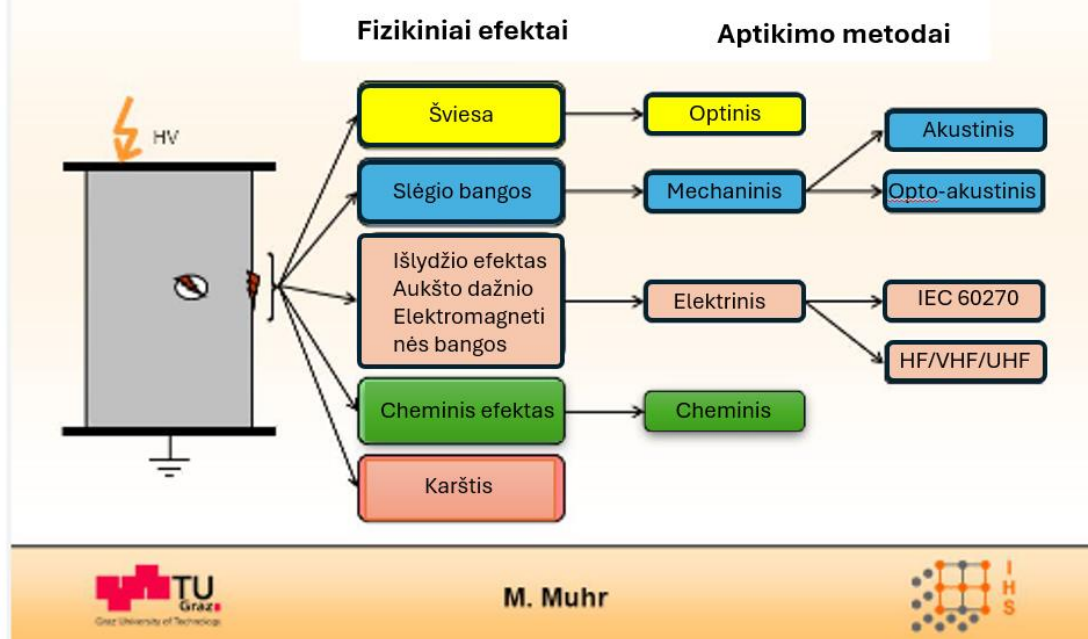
Fizikiniai efektai

Aptikimo metodai

HV

Šviesa

Optinis

Slėgio bangos

Mechaninis

Akustinis

Opto-akustinis

Išlydžio efektas Aukšto dažnio Elektromagnetinės bangos

Elektrinis

IEC 60270

HF/VHF/UHF

Cheminis efektas

Cheminis

Karštis

TU Graz
Graz University of Technology

M. Muhr

I H S